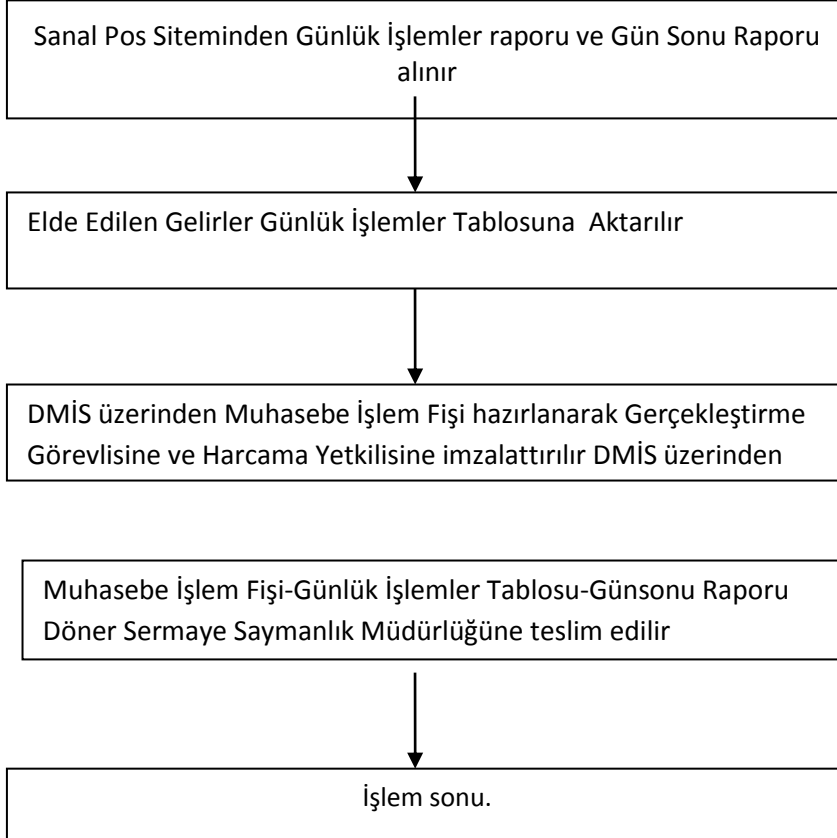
Sanal Pos Siteminden Günlük İşlemler raporu ve Gün Sonu Raporu alınır

Elde Edilen Gelirler Günlük İşlemler Tablosuna Aktarılır

DMİS üzerinden Muhasebe İşlem Fişi hazırlanarak Gerçekleştirme Görevlisine ve Harcama Yetkilisine imzalattırılır DMİS üzerinden

Muhasebe İşlem Fişi-Günlük İşlemler Tablosu-Günsonu Raporu Döner Sermaye Saymanlık Müdürlüğüne teslim edilir

İşlem sonu.